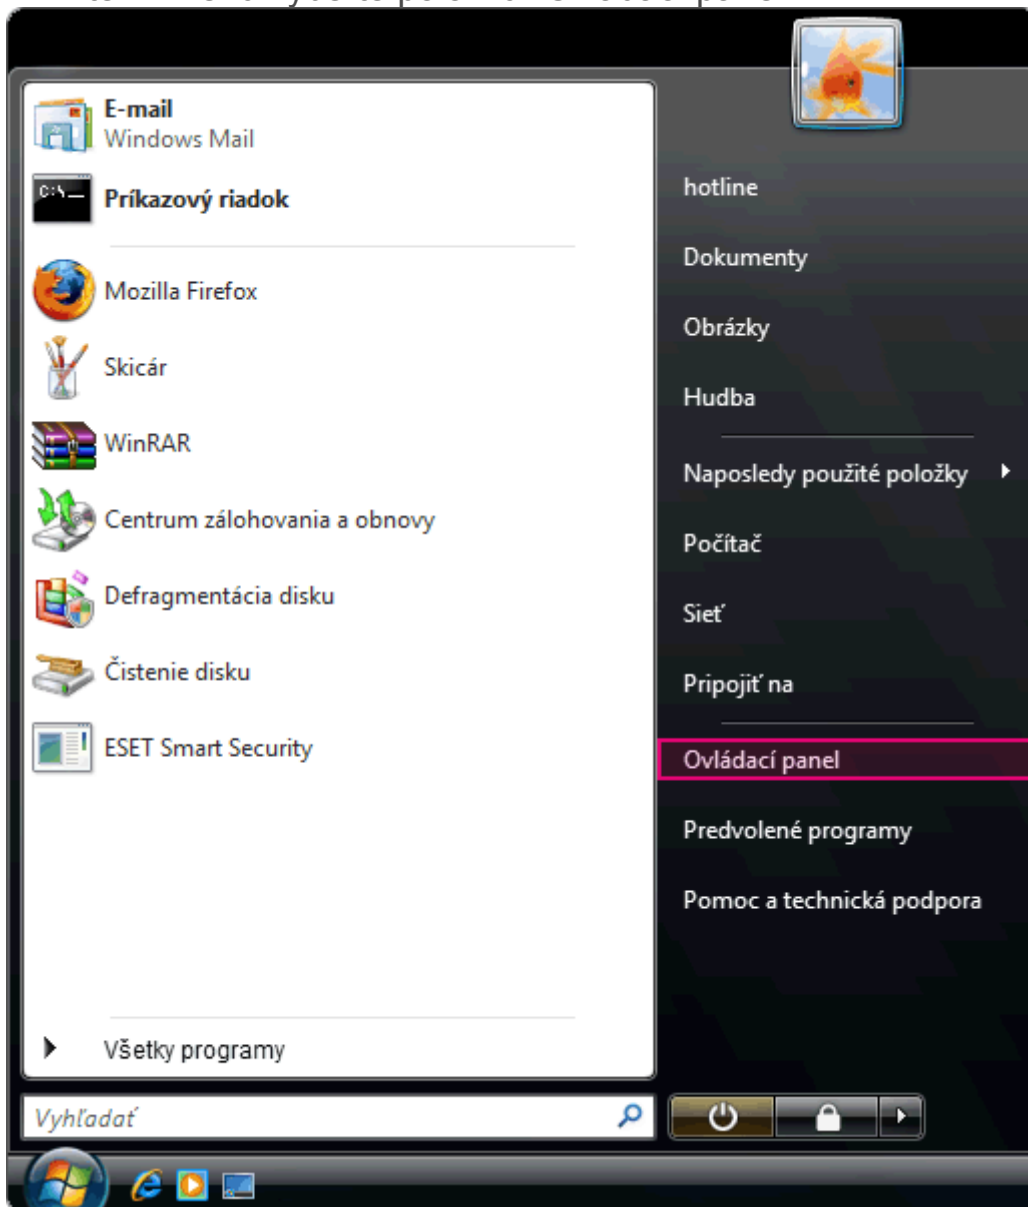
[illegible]

E-mail
Windows Mail

Príkazový riadok

Mozilla Firefox

Skicár

WinRAR

Centrum zálohovania a obnovy

Defragmentácia disku

Čistenie disku

ESET Smart Security

Všetky programy

Vyhľadať

hotline

Dokumenty

Obrázky

Hudba

Naposledy použité položky

Počítač

Sieť

Pripojiť na

Ovládací panel

Predvolené programy

Pomoc a technická podpora